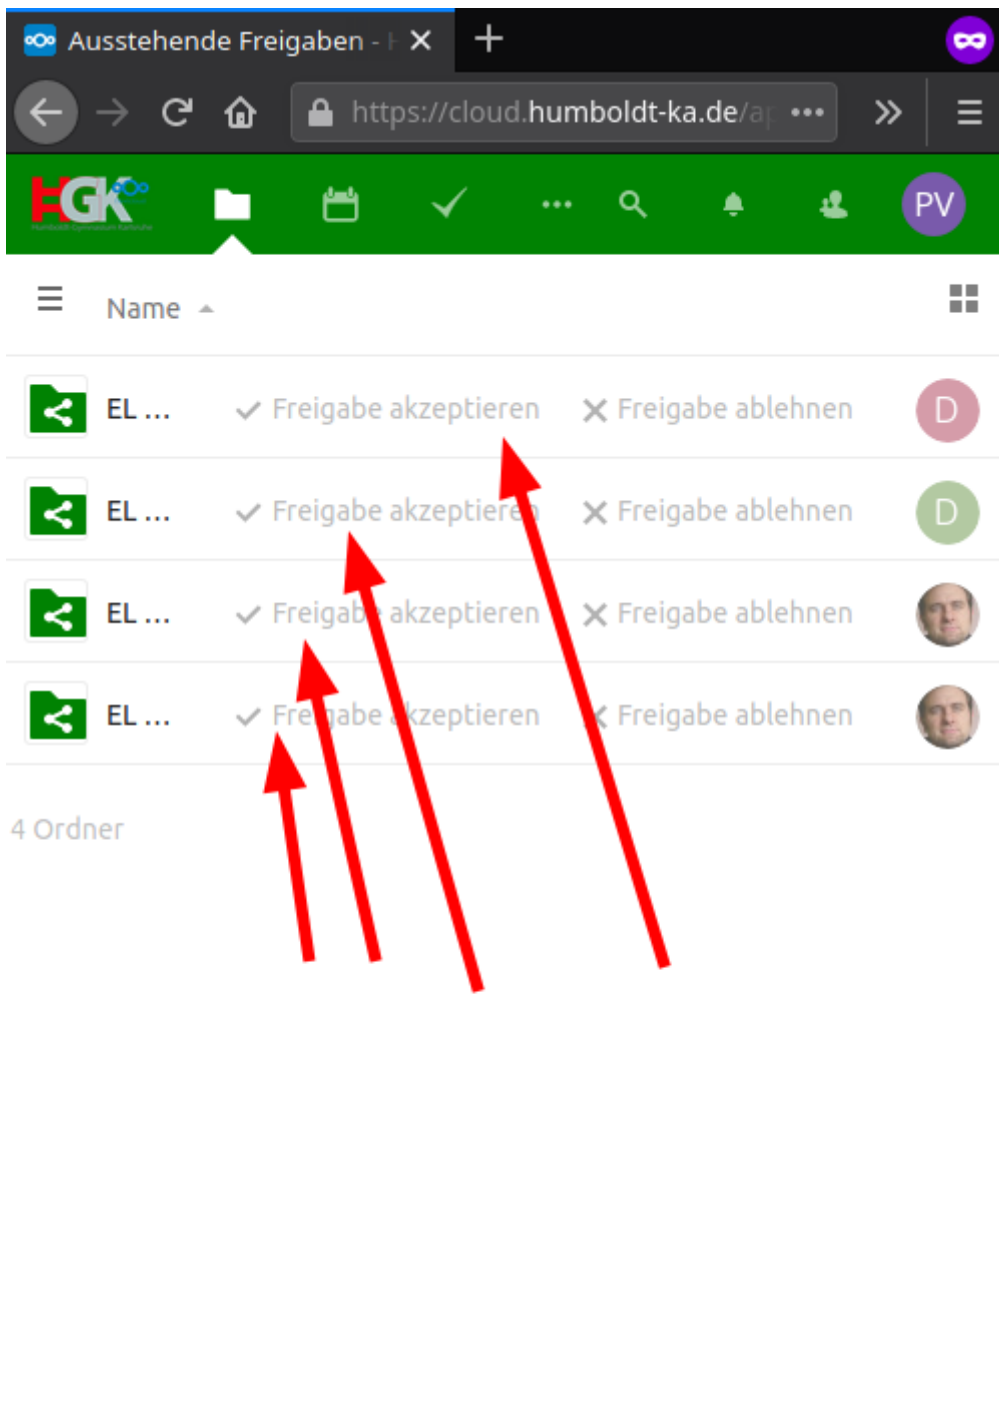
Ausstehende Freigaben - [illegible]

https://cloud.humboldt-ka.de/a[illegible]

HGK

PV

Name

EL … Freigabe akzeptieren Freigabe ablehnen D

EL … Freigabe akzeptieren Freigabe ablehnen D

EL … Freigabe akzeptieren Freigabe ablehnen

EL … Freigabe akzeptieren Freigabe ablehnen

4 Ordner